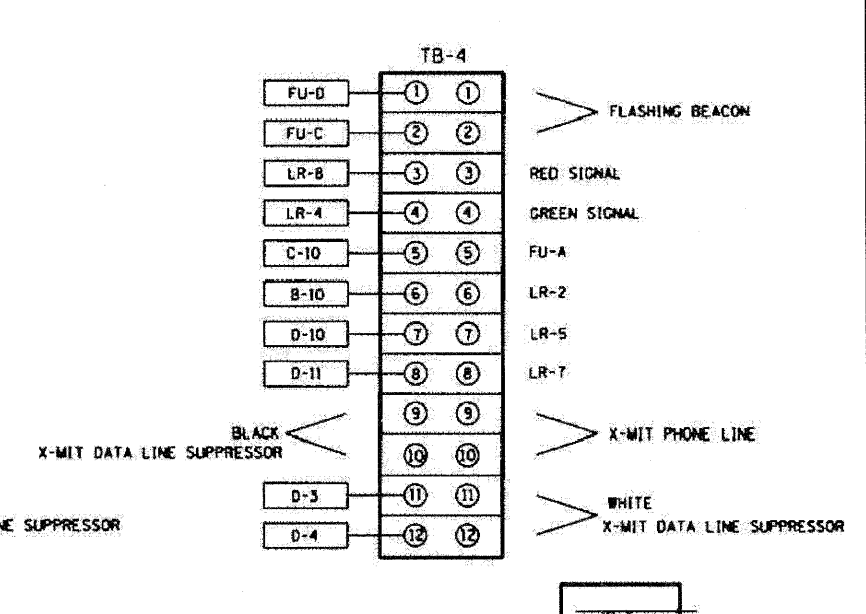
TB-4

FU-D ① ① FLASHING BEACON

FU-C ② ②

LR-8 ③ ③ RED SIGNAL

LR-4 ④ ④ GREEN SIGNAL

C-10 ⑤ ⑤ FU-A

B-10 ⑥ ⑥ LR-2

D-10 ⑦ ⑦ LR-5

D-11 ⑧ ⑧ LR-7

BLACK X-MIT DATA LINE SUPPRESSOR ⑨ ⑨ X-MIT PHONE LINE

⑩ ⑩

D-3 ⑪ ⑪ WHITE X-MIT DATA LINE SUPPRESSOR

D-4 ⑫ ⑫

NE SUPPRESSOR